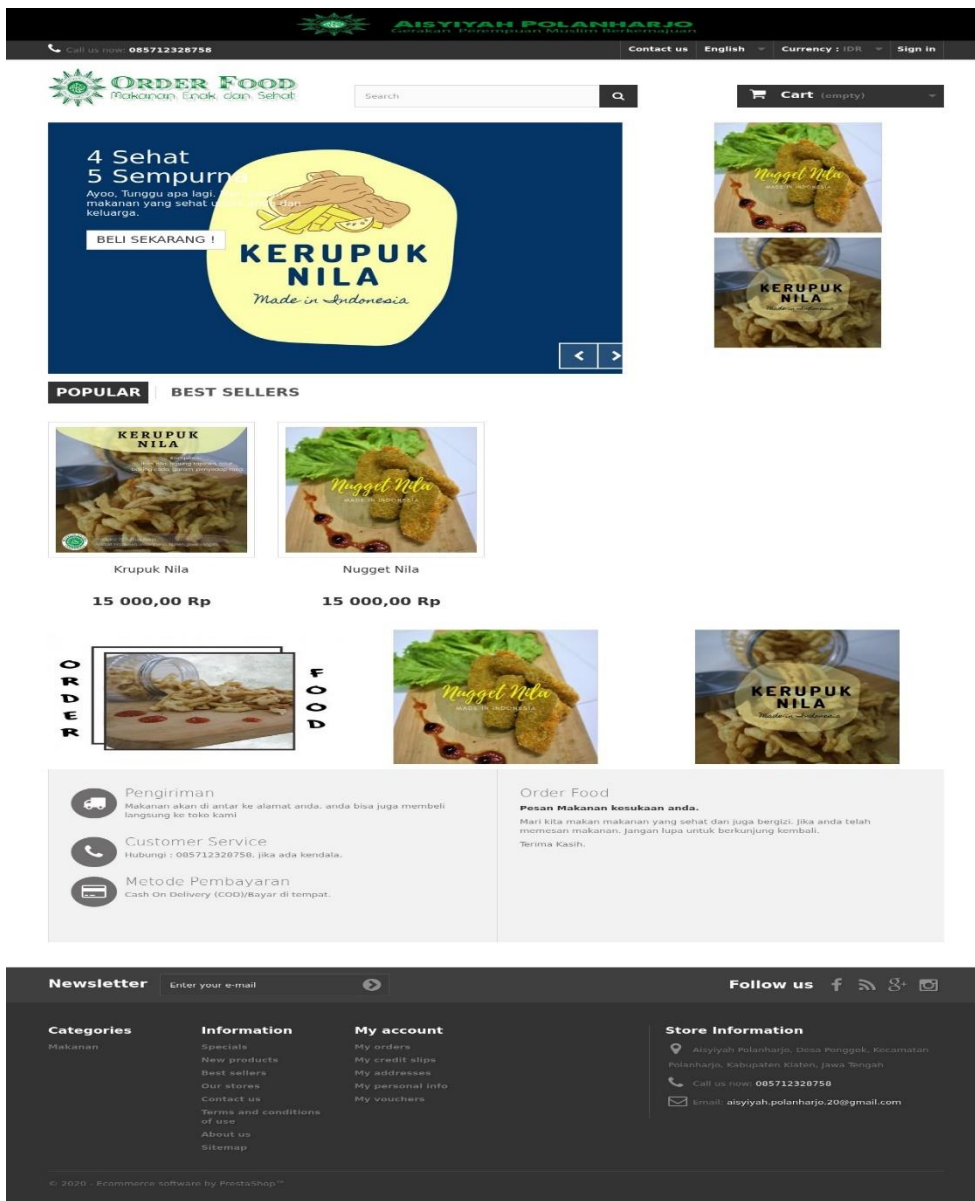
AISYIYAH POLANHARJO
Gerakan Perempuan Muslim Berkemajuan

Call us now: 085712328758

Contact us English Currency : IDR Sign in

ORDER FOOD
Makanan Enak dan Sehat

Search

Cart (empty)

4 Sehat
5 Sempurna
Ayoo, Tunggu apa lagi. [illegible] makanan yang sehat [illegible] dan keluarga.

BELI SEKARANG !

KERUPUK NILA
Made in Indonesia

Nugget Nila
MADE IN INDONESIA

KERUPUK NILA
Made in Indonesia

POPULAR BEST SELLERS

KERUPUK NILA

Krupuk Nila
15 000,00 Rp

Nugget Nila
MADE IN INDONESIA

Nugget Nila
15 000,00 Rp

ORDER FOOD

Nugget Nila
MADE IN INDONESIA

KERUPUK NILA
Made in Indonesia

Pengiriman
Makanan akan di antar ke alamat anda. anda bisa juga membeli langsung ke toko kami

Customer Service
Hubungi : 085712328758. jika ada kendala.

Metode Pembayaran
Cash On Delivery (COD)/Bayar di tempat.

Order Food
Pesan Makanan kesukaan anda.
Mari kita makan makanan yang sehat dan juga bergizi. Jika anda telah memesan makanan. Jangan lupa untuk berkunjung kembali.
Terima Kasih.

Newsletter Enter your e-mail

Follow us

Categories
Makanan

Information
Specials
New products
Best sellers
Our stores
Contact us
Terms and conditions of use
About us
Sitemap

My account
My orders
My credit slips
My addresses
My personal info
My vouchers

Store Information
Aisyiyah Polanharjo, Desa Ponggok, Kecamatan Polanharjo, Kabupaten Klaten, Jawa Tengah
Call us now: 085712328758
Email: aisyiyah.polanharjo.20@gmail.com

© 2020 - Ecommerce software by PrestaShop™